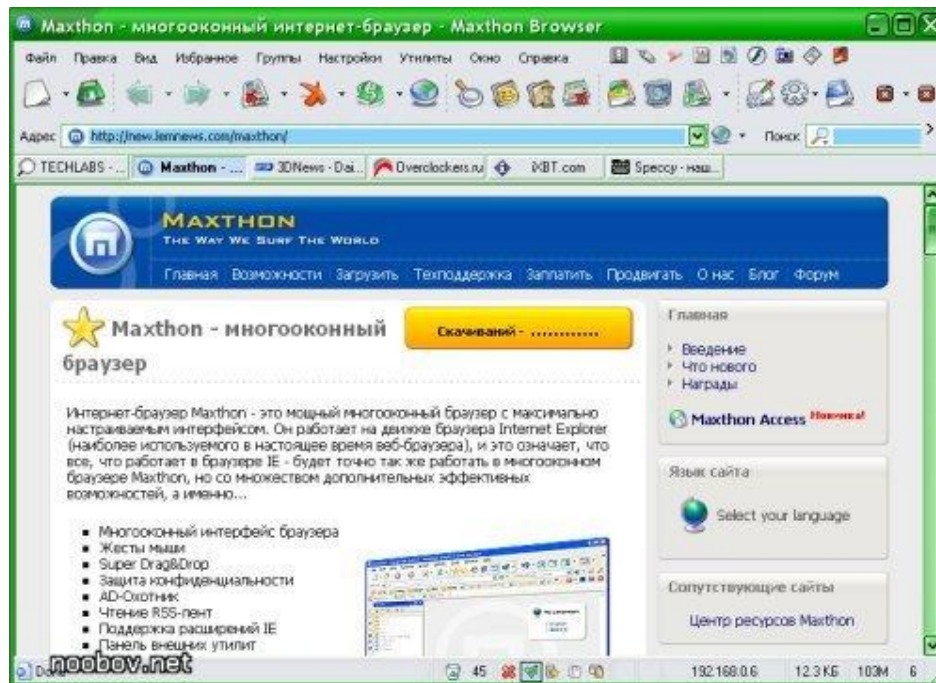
Maxthon - многооконный интернет-браузер - Maxthon Browser

Файл Правка Вид Избранное Группы Настройки Утилиты Окно Справка

Адрес http://new.lemnews.com/maxthon/ Поиск

TECHLABS - ... Maxthon - ... 3DNews - Dai... Overclockers.ru iXBT.com Speccy - наш...

MAXTHON
THE WAY WE SURF THE WORLD

Главная Возможности Загрузить Техподдержка Заплатить Продвигать О нас Блог Форум

Maxthon - многооконный браузер

Скачиваний - ............

Интернет-браузер Maxthon - это мощный многооконный браузер с максимально настраиваемым интерфейсом. Он работает на движке браузера Internet Explorer (наиболее используемого в настоящее время веб-браузера), и это означает, что все, что работает в браузере IE - будет точно так же работать в многооконном браузере Maxthon, но со множеством дополнительных эффективных возможностей, а именно...

- Многооконный интерфейс браузера
- Жесты мыши
- Super Drag&Drop
- Защита конфиденциальности
- AD-Охотник
- Чтение RSS-лент
- Поддержка расширений IE
- Панель внешних утилит

Главная

- Введение
- Что нового
- Награды

Maxthon Access Новинка!

Язык сайта

Select your language

Сопутствующие сайты

Центр ресурсов Maxthon

noobov.net

45 192.168.0.6 12.3 КБ 103M 6